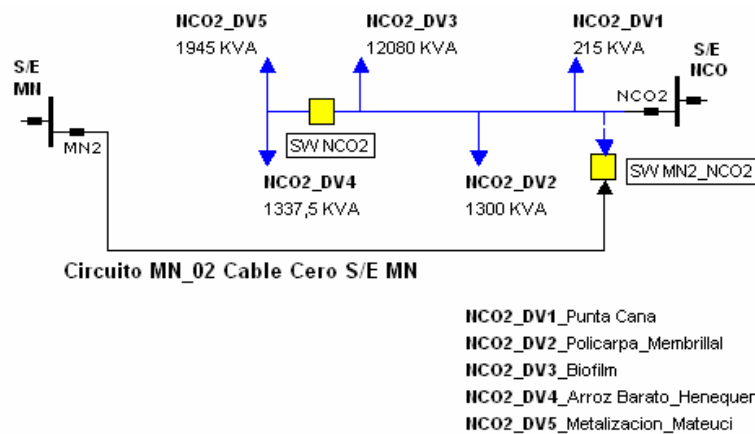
NCO2_DV5
1945 KVA

NCO2_DV3
12080 KVA

NCO2_DV1
215 KVA

S/E
NCO

S/E
MN

NCO2

MN2

SW NCO2

SW MN2_NCO2

NCO2_DV4
1337,5 KVA

NCO2_DV2
1300 KVA

Circuito MN_02 Cable Cero S/E MN

NCO2_DV1_Punta Cana
NCO2_DV2_Policarpa_Membrillal
NCO2_DV3_Biofilm
NCO2_DV4_Arroz Barato_Henequen
NCO2_DV5_Metalizacion_Mateuci